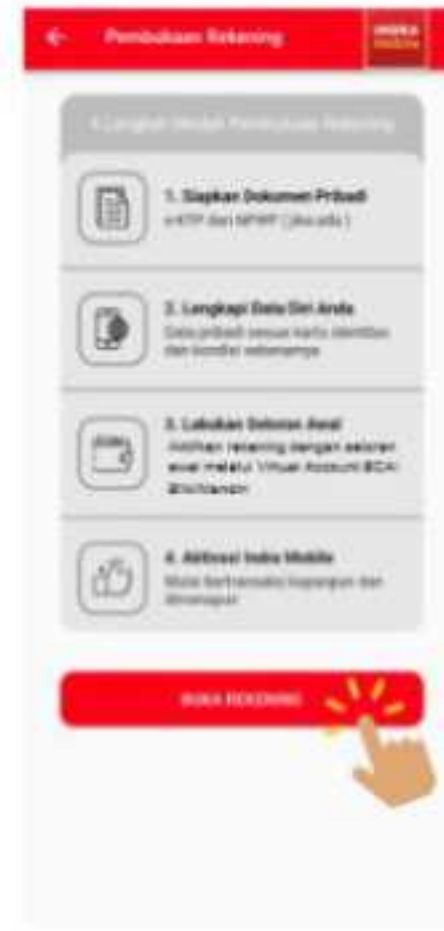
Pembukaan Rekening

mobile

4 Langkah Mudah Pembukaan Rekening

1. Siapkan Dokumen Pribadi
e-KTP dan NPWP ( jika ada )

2. Lengkapi Data Diri Anda
Data pribadi sesuai kartu identitas dan kondisi sebenarnya

3. Lakukan Setoran Awal
Aktifkan rekening dengan setoran awal melalui Virtual Account BCA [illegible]

4. Aktivasi Index Mobile
Mulai bertransaksi kapanpun dan dimanapun

BUKA REKENING